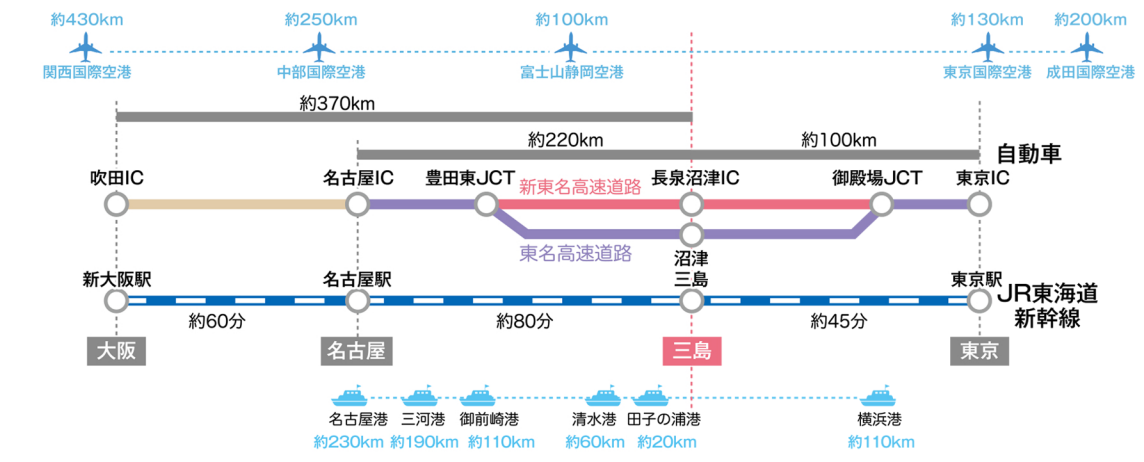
約430km
関西国際空港
約250km
中部国際空港
約100km
富士山静岡空港
約130km
東京国際空港
約200km
成田国際空港

約370km
約220km
約100km
自動車

吹田IC
名古屋IC
豊田東JCT
新東名高速道路
長泉沼津IC
御殿場JCT
東京IC
東名高速道路
沼津

新大阪駅
名古屋駅
三島
東京駅
JR東海道新幹線
約60分
約80分
約45分

大阪
名古屋
三島
東京

名古屋港
約230km
三河港
約190km
御前崎港
約110km
清水港
約60km
田子の浦港
約20km
横浜港
約110km